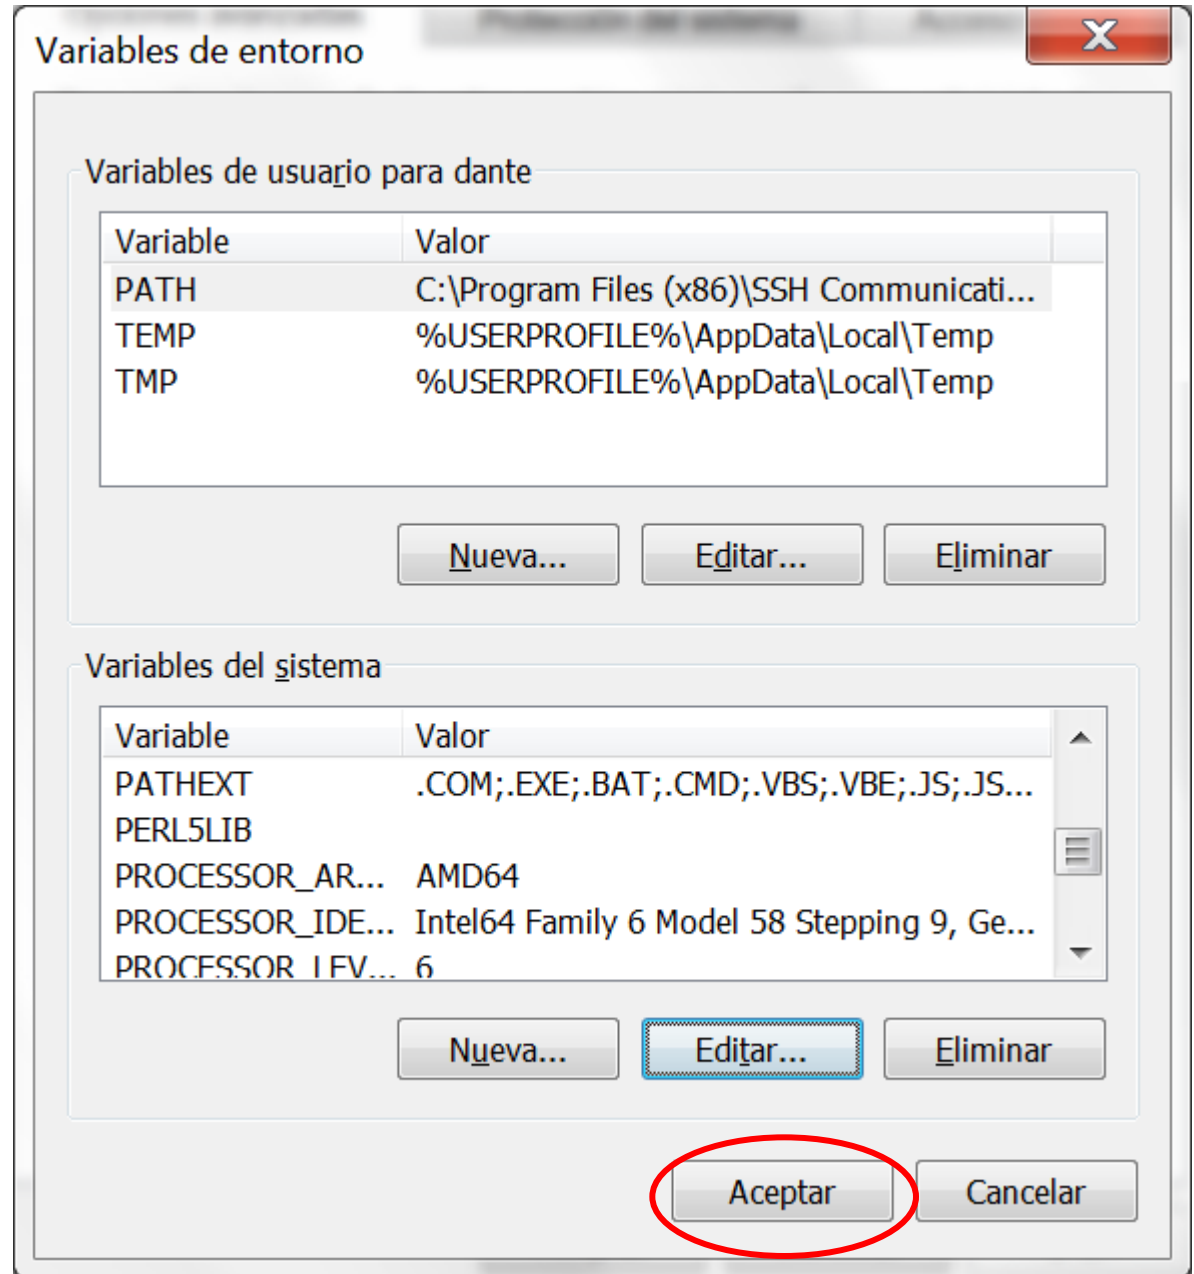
Variables de entorno

Variables de usuario para dante

| Variable | Valor |
|---|---|
| PATH | C:\Program Files (x86)\SSH Communicati... |
| TEMP | %USERPROFILE%\AppData\Local\Temp |
| TMP | %USERPROFILE%\AppData\Local\Temp |

Nueva... Editar... Eliminar

Variables del sistema

| Variable | Valor |
|---|---|
| PATHEXT | .COM;.EXE;.BAT;.CMD;.VBS;.VBE;.JS;.JS... |
| PERL5LIB | |
| PROCESSOR_AR... | AMD64 |
| PROCESSOR_IDE... | Intel64 Family 6 Model 58 Stepping 9, Ge... |
| PROCESSOR_LEV... | 6 |

Nueva... Editar... Eliminar

Aceptar Cancelar